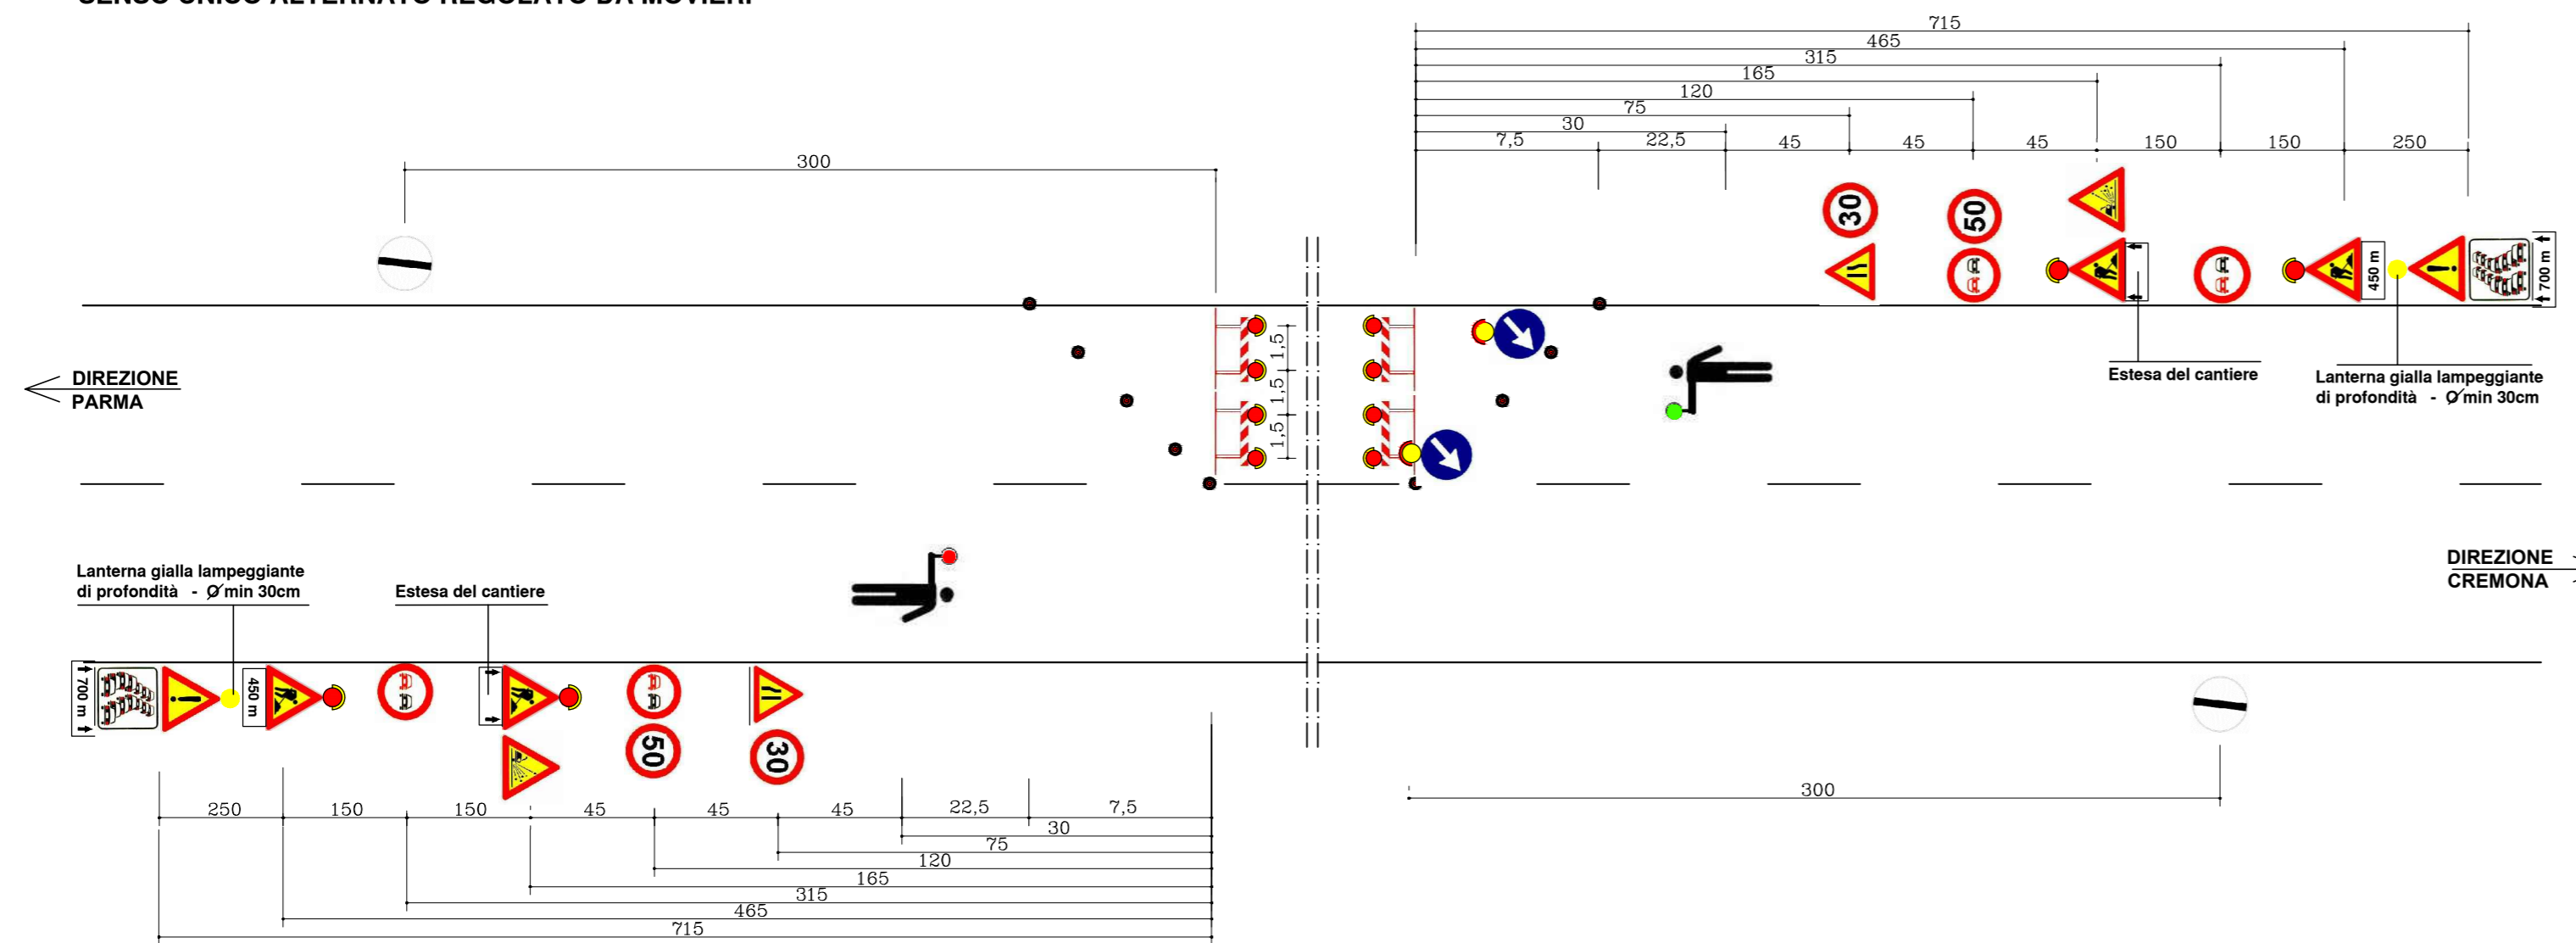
SENSO UNICO ALTERNATO REGOLATO DA MOVIERI

715
465
315
165
120
75
30
7,5 22,5 45 45 45 150 150 250

300

30
50

450 m
700 m

Estesa del cantiere

Lanterna gialla lampeggiante di profondità - Ø min 30cm

DIREZIONE PARMA

1,5
1,5
1,5
1,5

DIREZIONE CREMONA

Lanterna gialla lampeggiante di profondità - Ø min 30cm

Estesa del cantiere

700 m
450 m

50
30

300

250 150 150 45 45 45 22,5 7,5
30
75
120
165
315
465
715